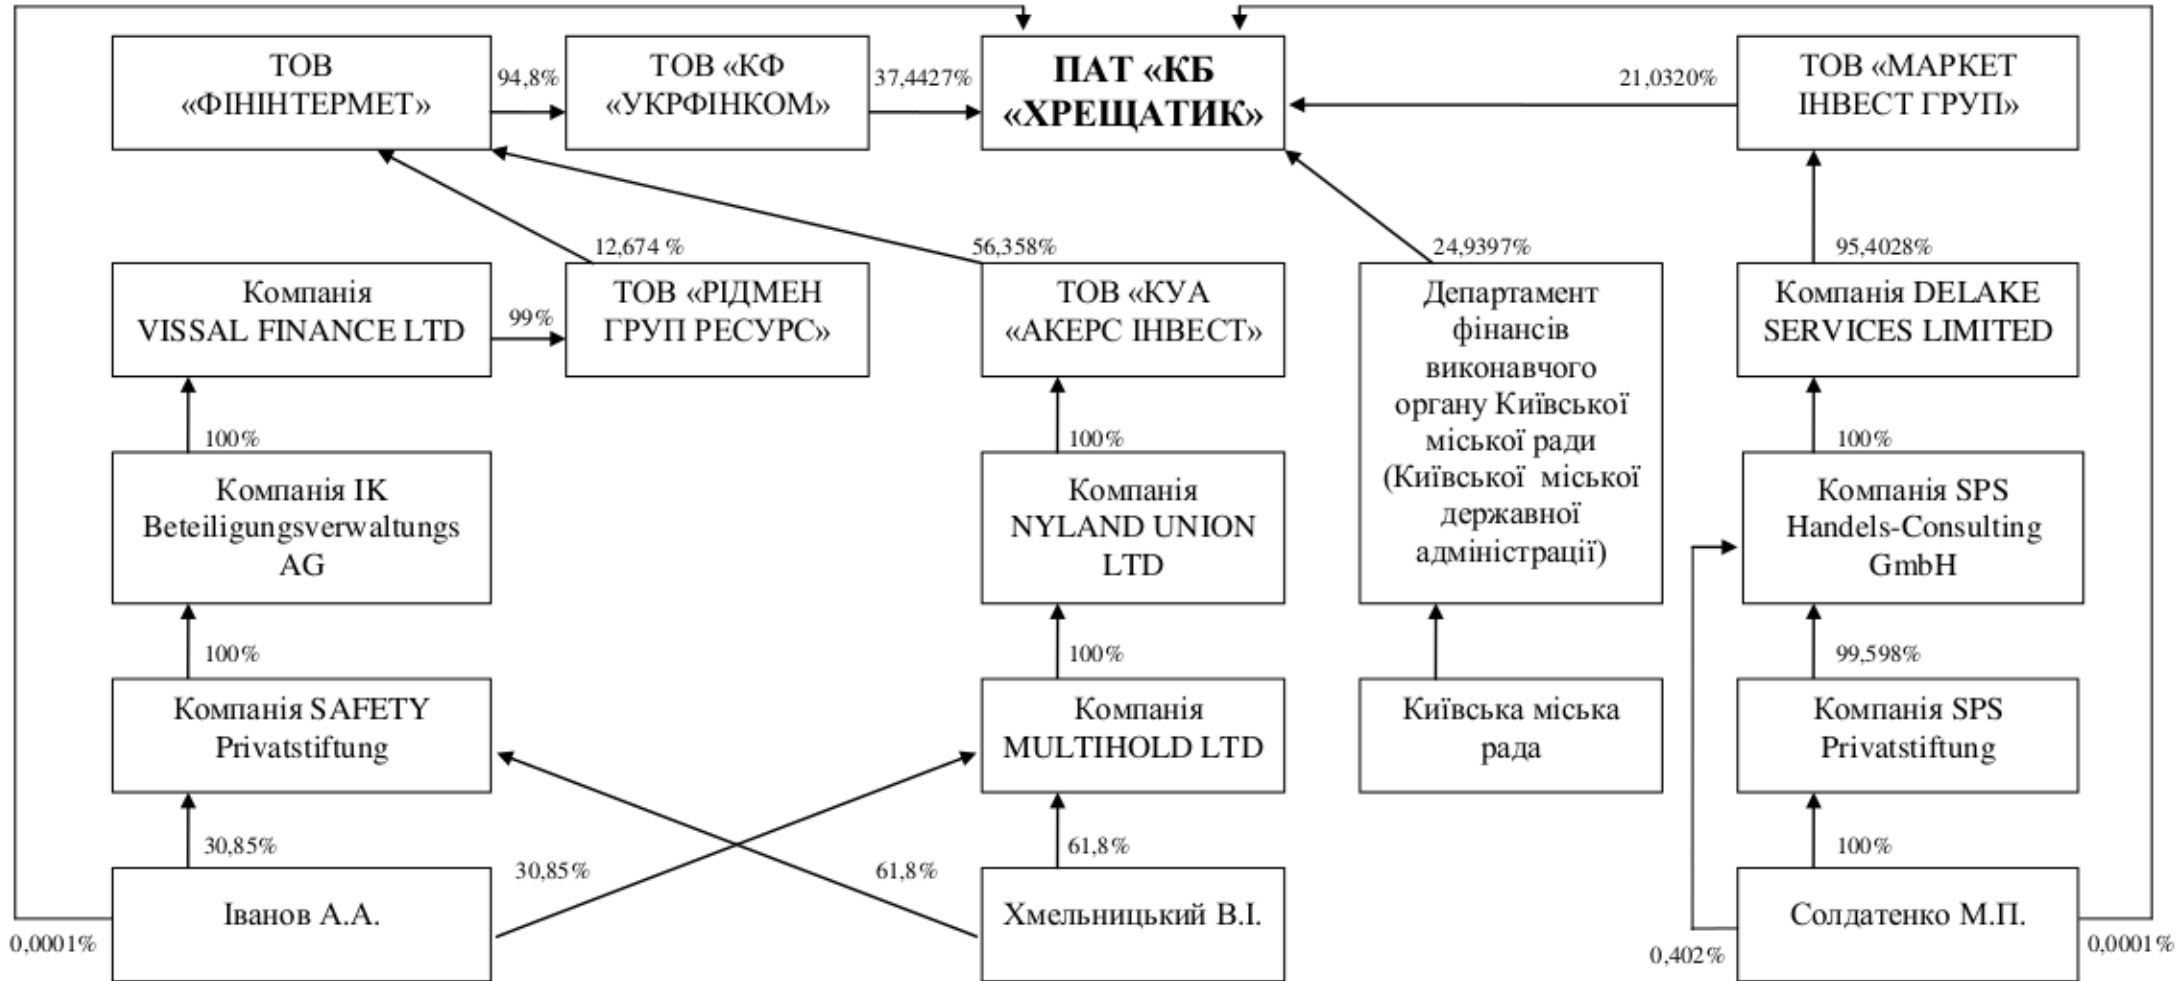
ТОВ «ФІНІНТЕРМЕТ»

94,8%

ТОВ «КФ «УКРФІНКОМ»

37,4427%

ПАТ «КБ «ХРЕЩАТИК»

21,0320%

ТОВ «МАРКЕТ ІНВЕСТ ГРУП»

12,674 %

56,358%

24,9397%

95,4028%

Компанія VISSAL FINANCE LTD

99%

ТОВ «РІДМЕН ГРУП РЕСУРС»

ТОВ «КУА «АКЕРС ІНВЕСТ»

Департамент фінансів виконавчого органу Київської міської ради (Київської міської державної адміністрації)

Компанія DELAKE SERVICES LIMITED

100%

100%

100%

Компанія IK Beteiligungsverwaltungs AG

Компанія NYLAND UNION LTD

Компанія SPS Handels-Consulting GmbH

100%

100%

99,598%

Компанія SAFETY Privatstiftung

Компанія MULTIHOLD LTD

Київська міська рада

Компанія SPS Privatstiftung

30,85%

30,85%

61,8%

61,8%

100%

0,0001%

Іванов А.А.

Хмельницький В.І.

0,402%

Солдатенко М.П.

0,0001%